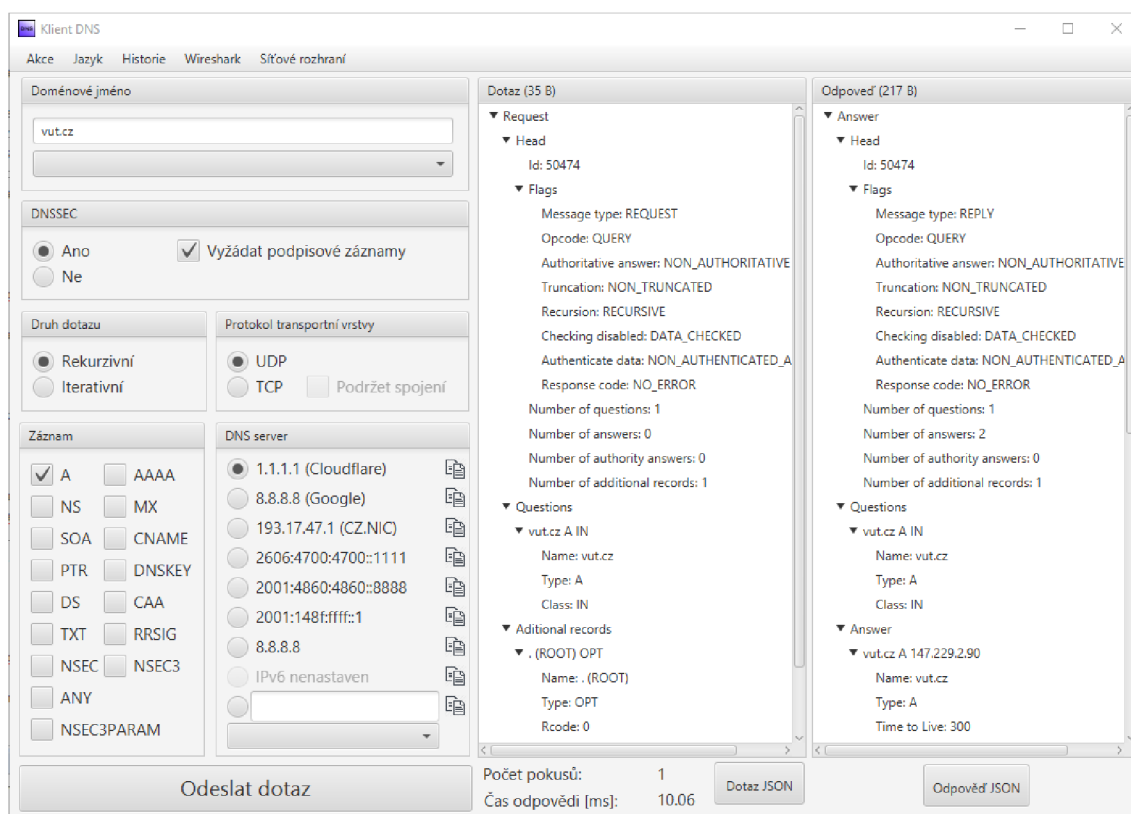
Klient DNS

Akce Jazyk Historie Wireshark Síťové rozhraní

Doménové jméno

vut.cz

DNSSEC

Ano
Ne
Vyžádat podpisové záznamy

Druh dotazu

Rekurzivní
Iterativní

Protokol transportní vrstvy

UDP
TCP
Podržet spojení

Záznam

A
AAAA
NS
MX
SOA
CNAME
PTR
DNSKEY
DS
CAA
TXT
RRSIG
NSEC
NSEC3
ANY
NSEC3PARAM

DNS server

1.1.1.1 (Cloudflare)
8.8.8.8 (Google)
193.17.47.1 (CZ.NIC)
2606:4700:4700::1111
2001:4860:4860::8888
2001:148f:ffff::1
8.8.8.8
IPv6 nenastaven

Odeslat dotaz

Dotaz (35 B)

Request
Head
Id: 50474
Flags
Message type: REQUEST
Opcode: QUERY
Authoritative answer: NON_AUTHORITATIVE
Truncation: NON_TRUNCATED
Recursion: RECURSIVE
Checking disabled: DATA_CHECKED
Authenticate data: NON_AUTHENTICATED_A
Response code: NO_ERROR
Number of questions: 1
Number of answers: 0
Number of authority answers: 0
Number of additional records: 1
Questions
vut.cz A IN
Name: vut.cz
Type: A
Class: IN
Aditional records
. (ROOT) OPT
Name: . (ROOT)
Type: OPT
Rcode: 0

Počet pokusů: 1
Čas odpovědi [ms]: 10.06
Dotaz JSON

Odpověď (217 B)

Answer
Head
Id: 50474
Flags
Message type: REPLY
Opcode: QUERY
Authoritative answer: NON_AUTHORITATIVE
Truncation: NON_TRUNCATED
Recursion: RECURSIVE
Checking disabled: DATA_CHECKED
Authenticate data: NON_AUTHENTICATED_A
Response code: NO_ERROR
Number of questions: 1
Number of answers: 2
Number of authority answers: 0
Number of additional records: 1
Questions
vut.cz A IN
Name: vut.cz
Type: A
Class: IN
Answer
vut.cz A 147.229.2.90
Name: vut.cz
Type: A
Time to Live: 300

Odpověď JSON